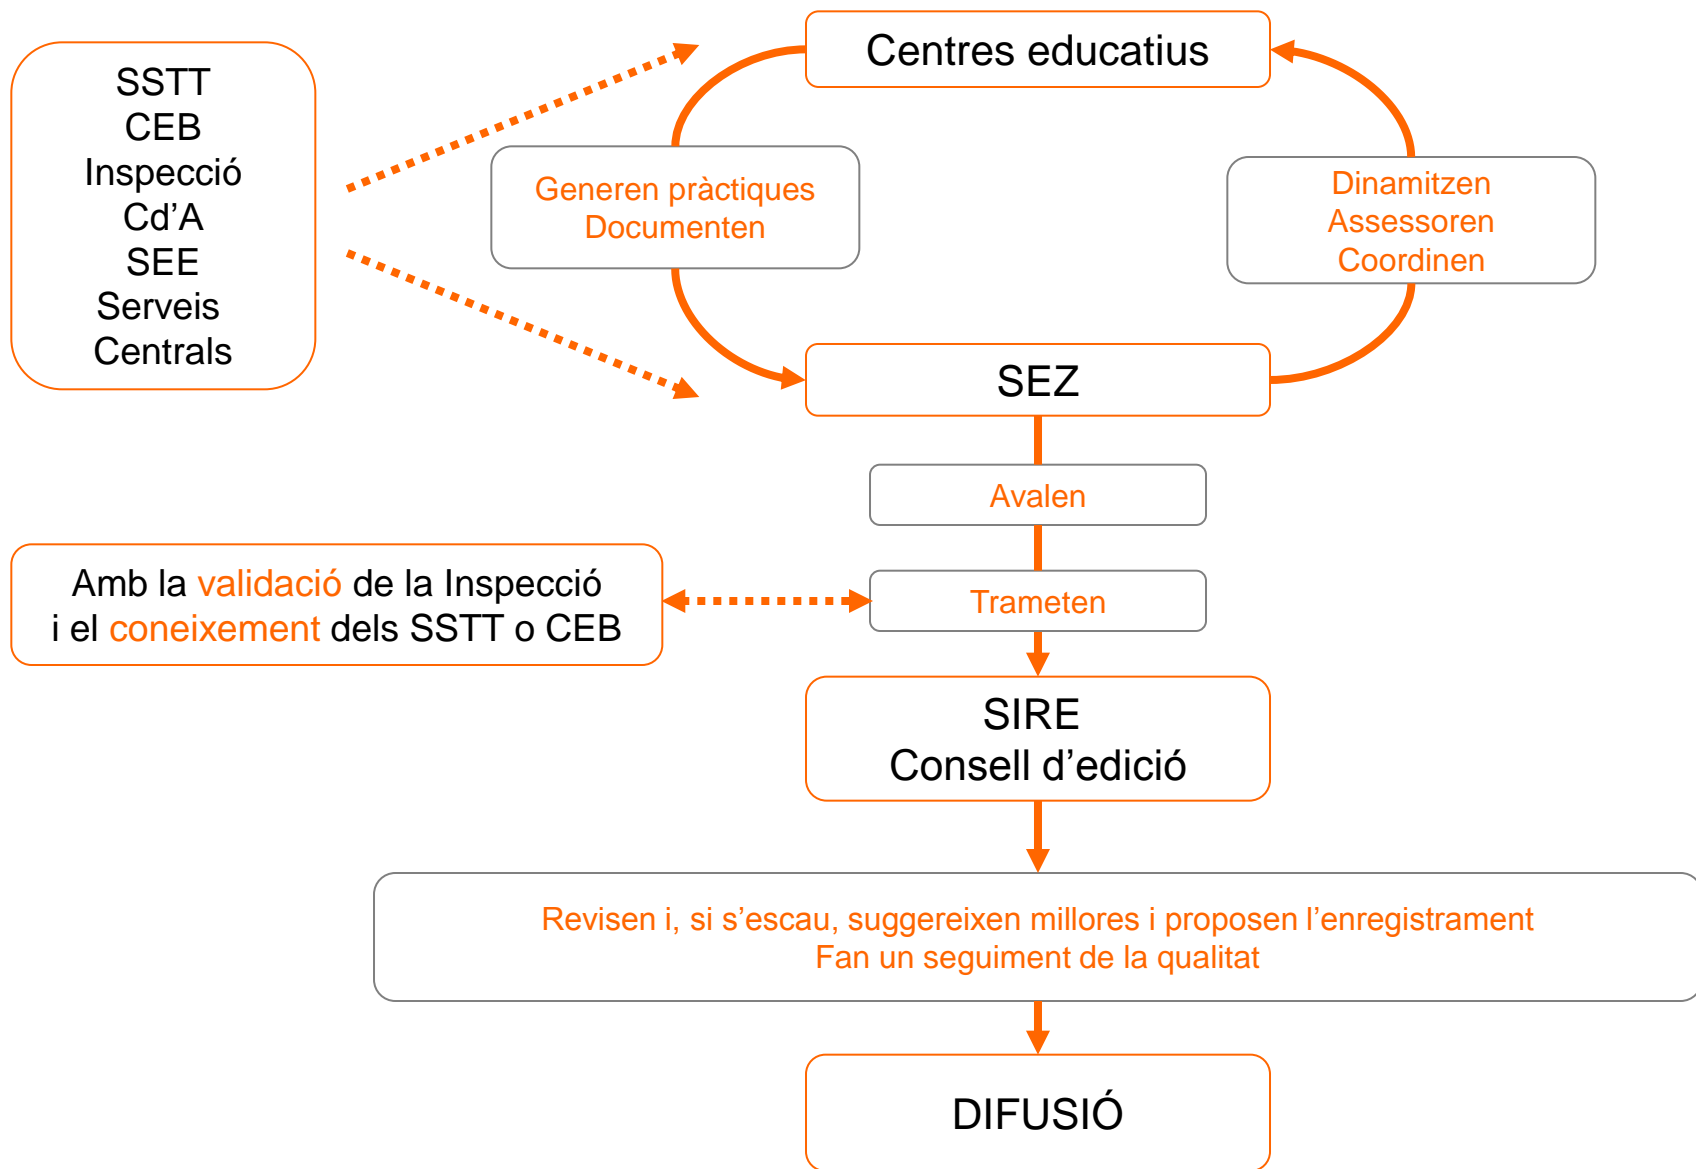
SSTT
CEB
Inspecció
Cd’A
SEE
Serveis
Centrals

Centres educatius

Generen pràctiques
Documenten

Dinamitzen
Assessoren
Coordinen

SEZ

Avalen

Amb la validació de la Inspecció i el coneixement dels SSTT o CEB

Trameten

SIRE
Consell d’edició

Revisen i, si s’escau, suggereixen millores i proposen l’enregistrament
Fan un seguiment de la qualitat

DIFUSIÓ